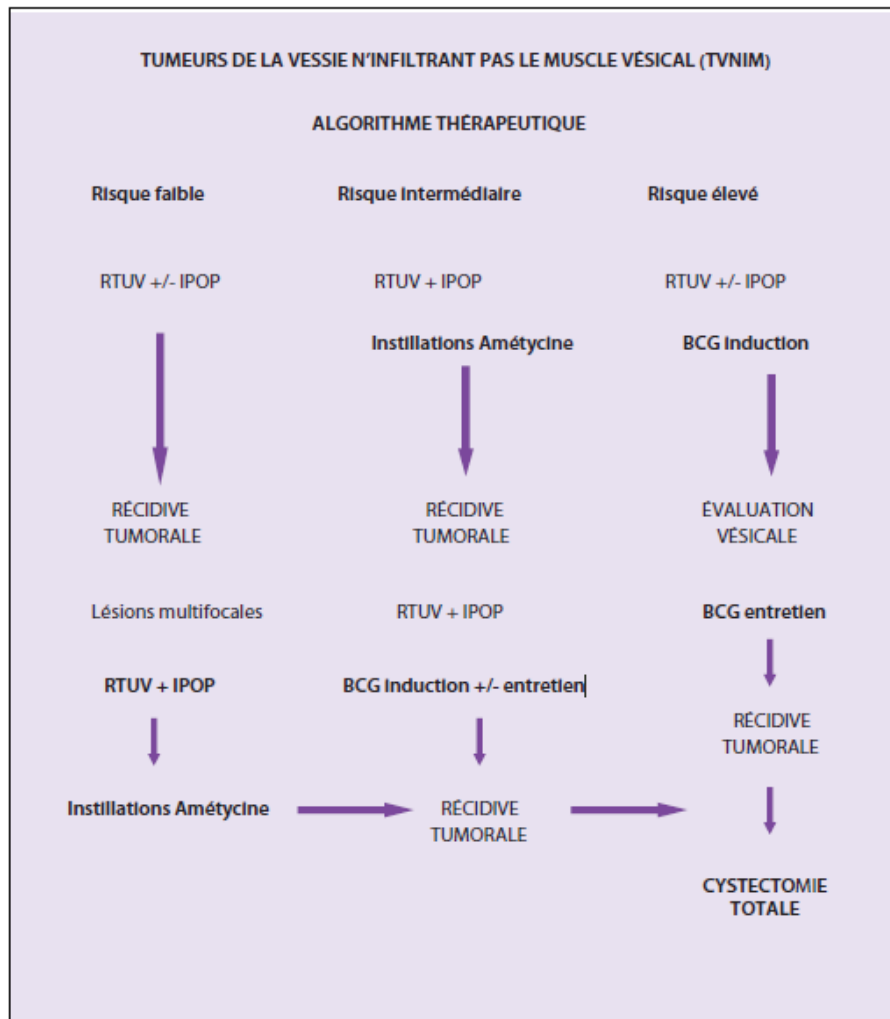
TUMEURS DE LA VESSIE N'INFILTRANT PAS LE MUSCLE VÉSICAL (TVNIM)

ALGORITHME THÉRAPEUTIQUE

Risque faible

RTUV +/- IPOP

RÉCIDIVE TUMORALE

Lésions multifocales

RTUV + IPOP

Instillations Amétycine

Risque intermédiaire

RTUV + IPOP

Instillations Amétycine

RÉCIDIVE TUMORALE

RTUV + IPOP

BCG induction +/- entretien

RÉCIDIVE TUMORALE

Risque élevé

RTUV +/- IPOP

BCG induction

ÉVALUATION VÉSICALE

BCG entretien

RÉCIDIVE TUMORALE

CYSTECTOMIE TOTALE